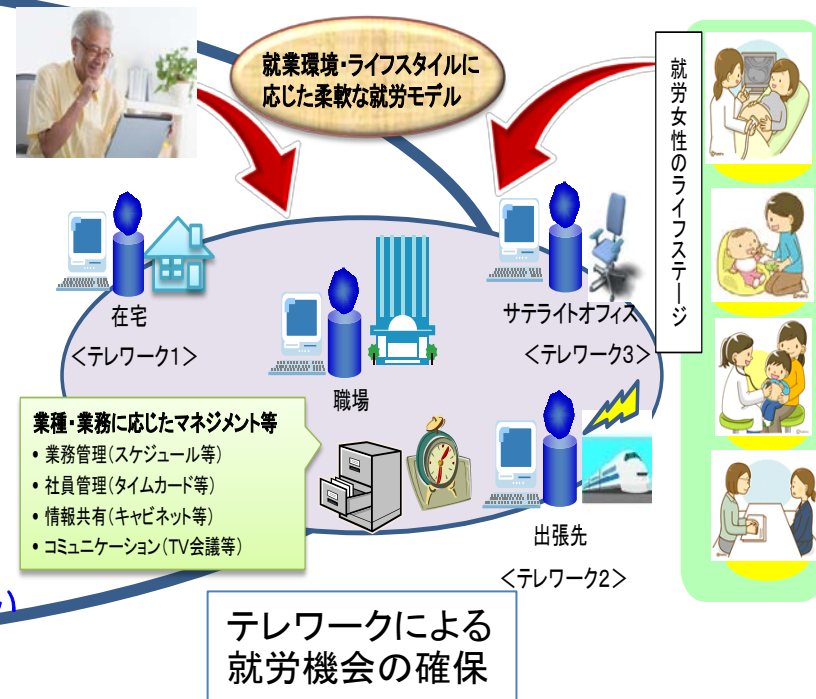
就業環境・ライフスタイルに応じた柔軟な就労モデル

就労女性のライフステージ

在宅
<テレワーク1>

職場

サテライトオフィス
<テレワーク3>

業種・業務に応じたマネジメント等
• 業務管理(スケジュール等)
• 社員管理(タイムカード等)
• 情報共有(キャビネット等)
• コミュニケーション(TV会議等)

出張先
<テレワーク2>

テレワークによる
就労機会の確保